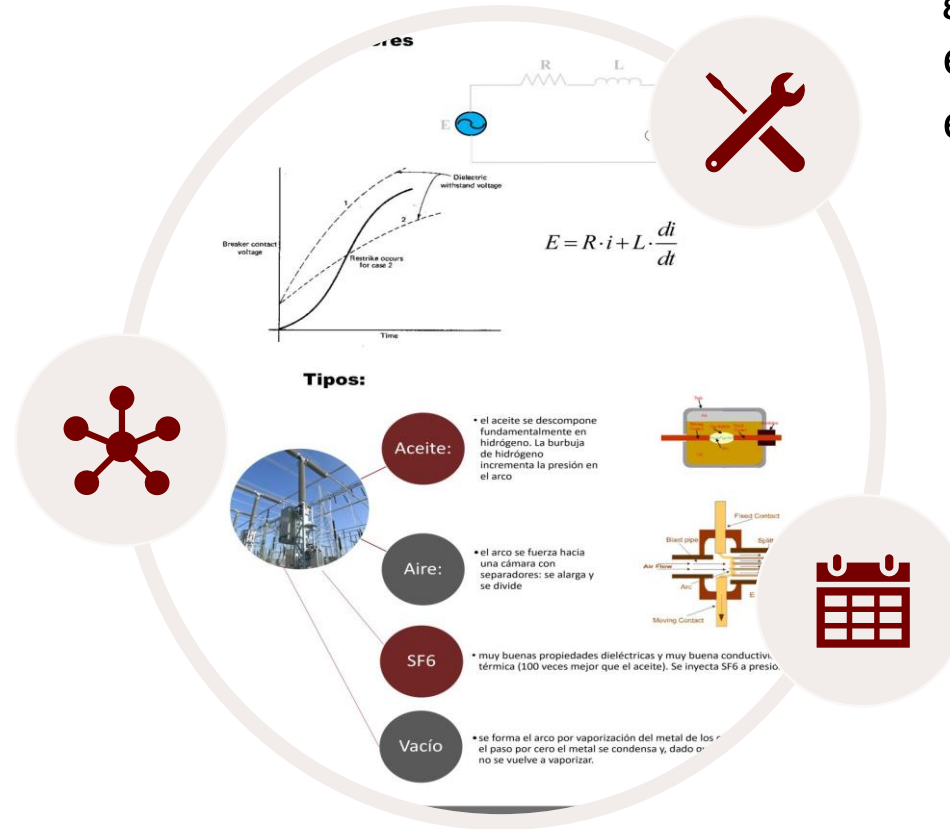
8
6
6

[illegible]ores

R L

E

Dielectric withstand voltage

1

2

Breaker contact voltage

Restrike occurs for case 2

Time

$E = R \cdot i + L \cdot \frac{di}{dt}$

Tipos:

Aceite:

• el aceite se descompone fundamentalmente en hidrógeno. La burbuja de hidrógeno incrementa la presión en el arco

Aire:

• el arco se fuerza hacia una cámara con separadores: se alarga y se divide

Fixed Contact

Blast pipe

Split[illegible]

Air Flow

Arc

E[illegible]

Moving Contact

SF6

• muy buenas propiedades dieléctricas y muy buena conductivi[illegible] térmica (100 veces mejor que el aceite). Se inyecta SF6 a presió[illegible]

Vacío

• se forma el arco por vaporización del metal de los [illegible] el paso por cero el metal se condensa y, dado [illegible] no se vuelve a vaporizar.